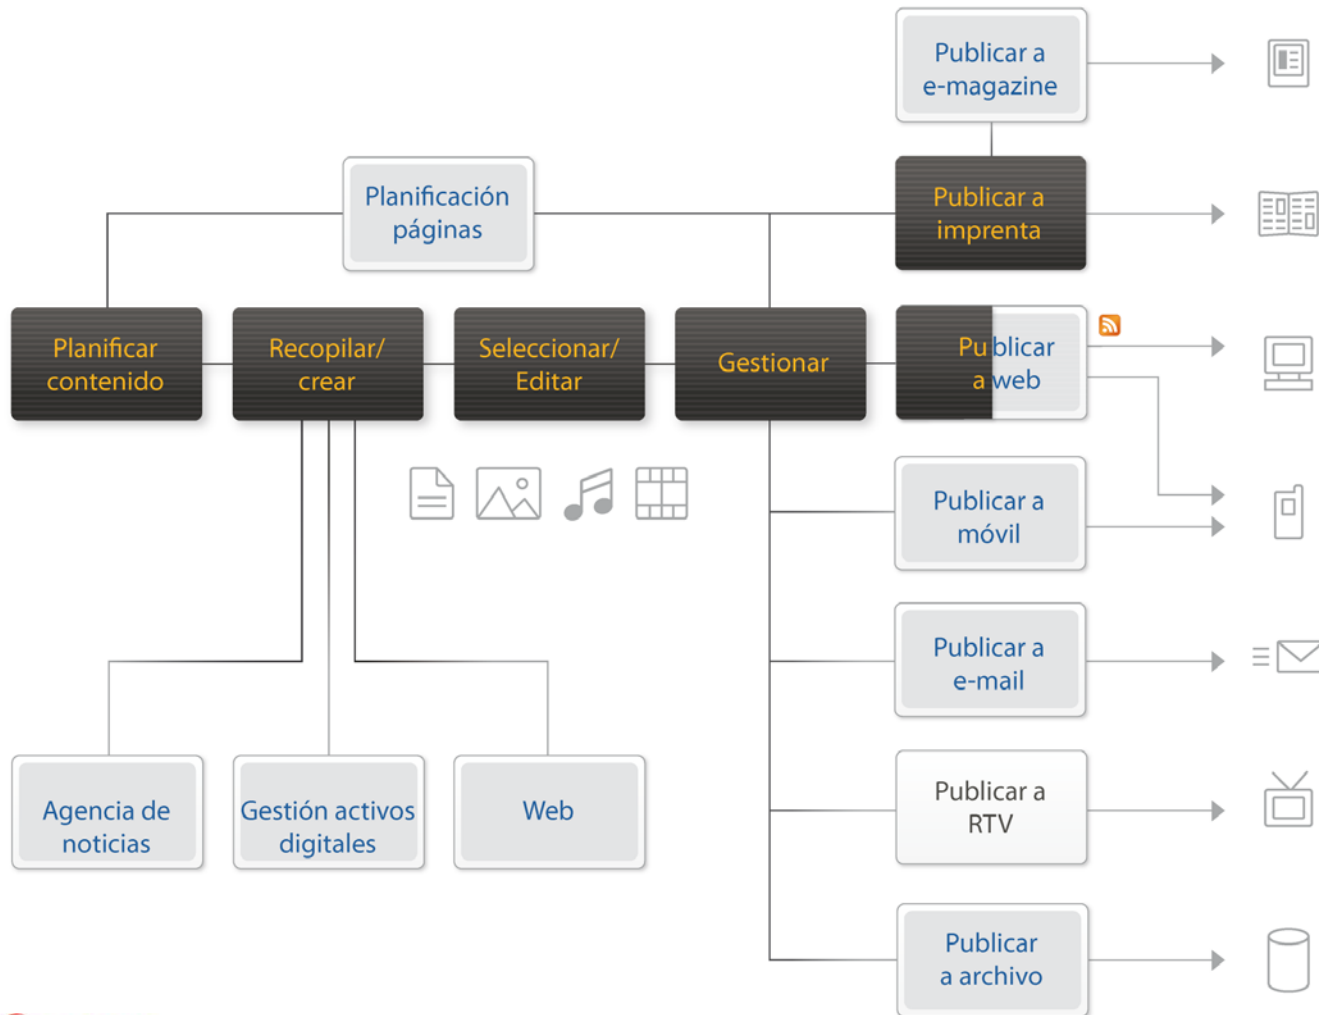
Publicar a e-magazine

Planificación páginas

Publicar a imprenta

Planificar contenido

Recopilar/ crear

Seleccionar/ Editar

Gestionar

Publicar a web

Publicar a móvil

Publicar a e-mail

Publicar a RTV

Agencia de noticias

Gestión activos digitales

Web

Publicar a archivo